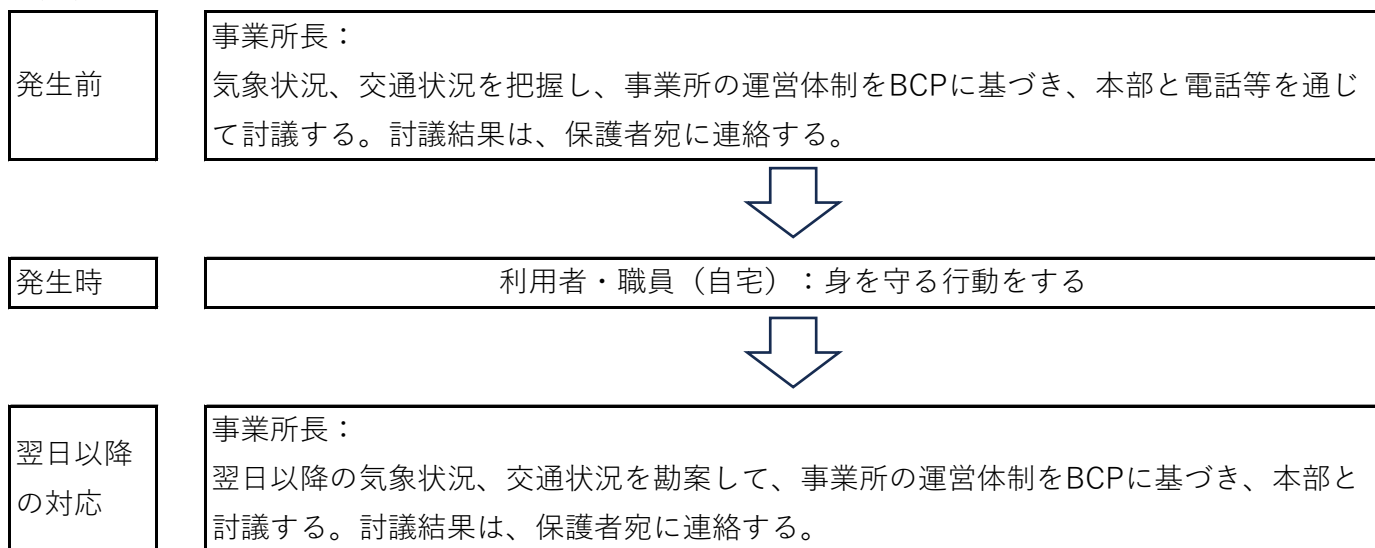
発生前

事業所長：
気象状況、交通状況を把握し、事業所の運営体制をBCPに基づき、本部と電話等を通じて討議する。討議結果は、保護者宛に連絡する。

発生時

利用者・職員（自宅）：身を守る行動をする

翌日以降の対応

事業所長：
翌日以降の気象状況、交通状況を勘案して、事業所の運営体制をBCPに基づき、本部と討議する。討議結果は、保護者宛に連絡する。